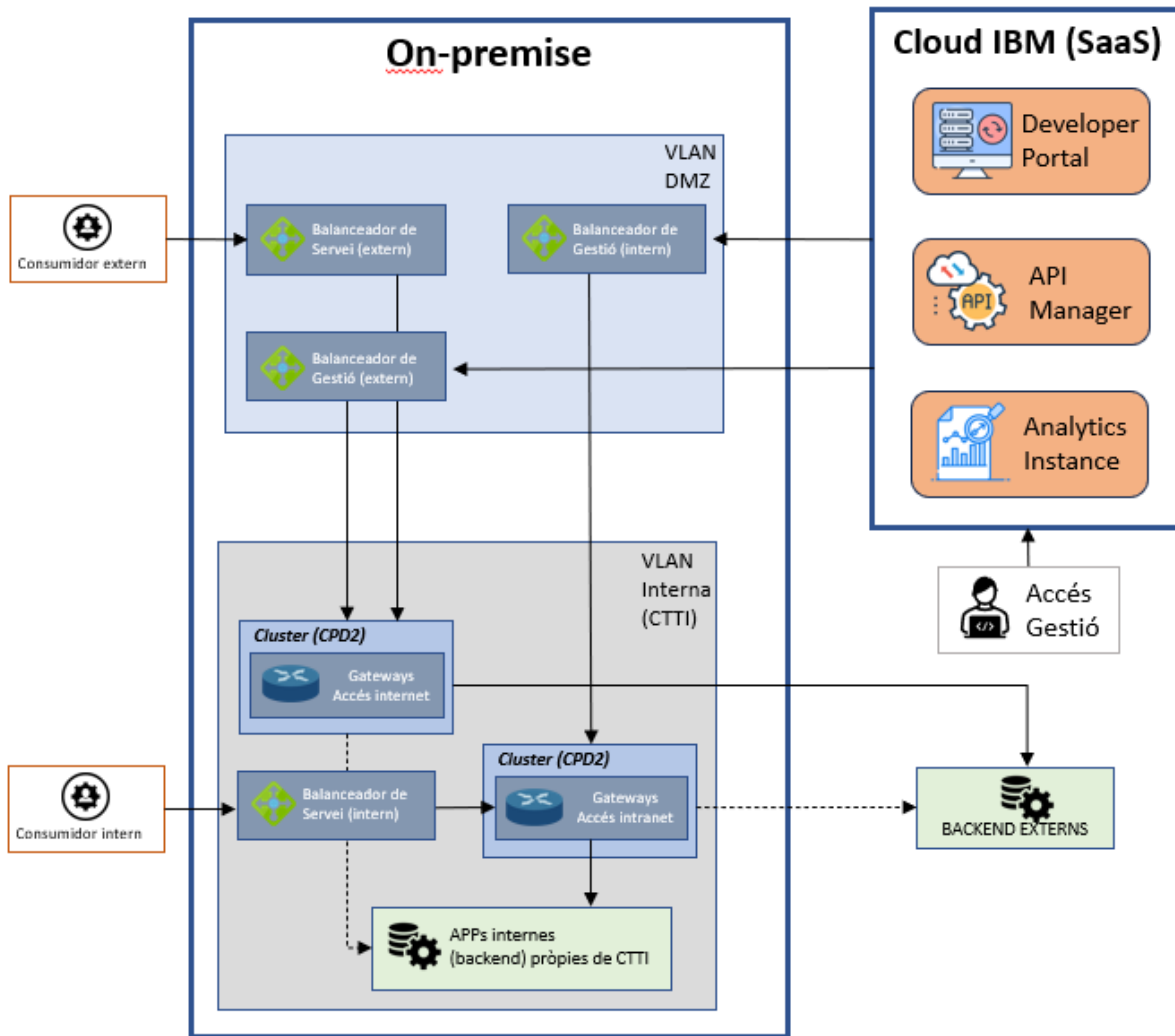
On-premise

Cloud IBM (SaaS)

Developer Portal

API Manager

API

Analytics Instance

VLAN DMZ

Consumidor extern

Balanceador de Servei (extern)

Balanceador de Gestió (intern)

Balanceador de Gestió (extern)

VLAN Interna (CTTI)

Accés Gestió

Cluster (CPD2)

Gateways Accés internet

Consumidor intern

Balanceador de Servei (intern)

Cluster (CPD2)

Gateways Accés intranet

BACKEND EXTERNS

APPs internes (backend) pròpies de CTTI